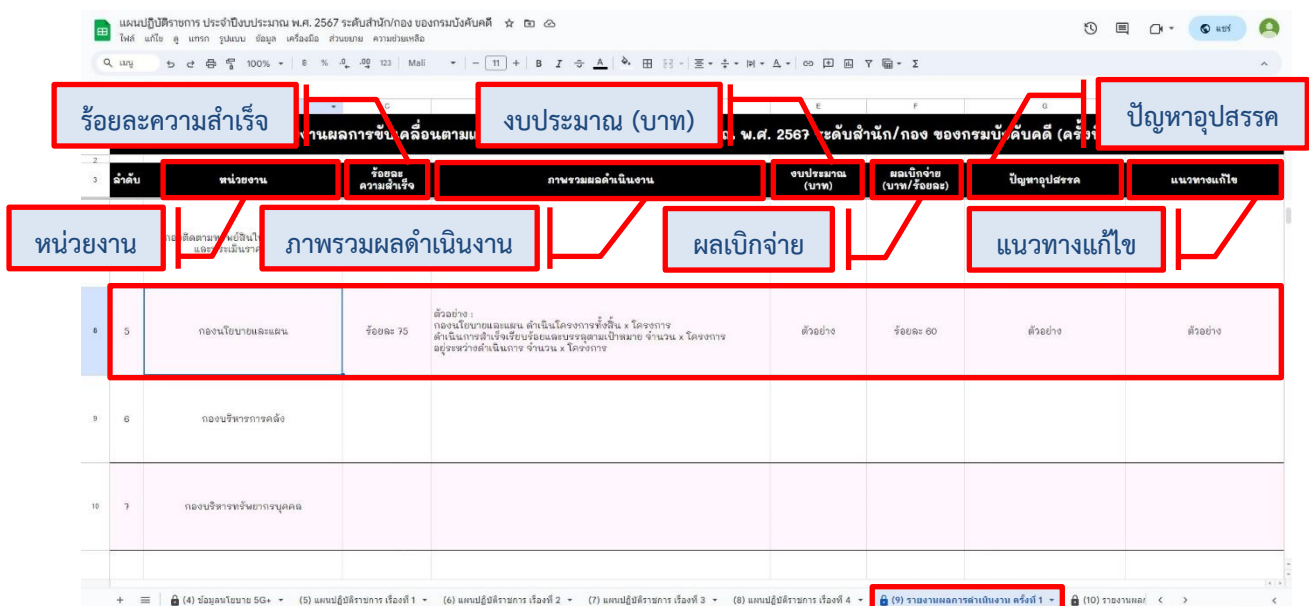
แผนปฏิบัติราชการ ประจำปีงบประมาณ พ.ศ. 2567 ระดับสำนัก/กอง ของกรมบังคับคดี

ไฟล์ แก้ไข ดู แทรก รูปแบบ ข้อมูล เครื่องมือ ส่วนขยาย ความช่วยเหลือ

เมนู 100% ฿ % .0 .00 123 Mali 11 B I

แชร์

ร้อยละความสำเร็จ

งบประมาณ (บาท)

ปัญหาอุปสรรค

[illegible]งานผลการขับเคลื่อนตาม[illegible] พ.ศ. 2567 ระดับสำนัก/กอง ของกรมบังคับคดี (ครั้ง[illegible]

| ลำดับ | หน่วยงาน | ร้อยละ ความสำเร็จ | ภาพรวมผลดำเนินงาน | งบประมาณ (บาท) | ผลเบิกจ่าย (บาท/ร้อยละ) | ปัญหาอุปสรรค | แนวทางแก้ไข |
|---|---|---|---|---|---|---|---|
| | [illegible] | | | | | | |
| 5 | กองนโยบายและแผน | ร้อยละ 75 | ตัวอย่าง : กองนโยบายและแผน ดำเนินโครงการทั้งสิ้น x โครงการ ดำเนินการสำเร็จเรียบร้อยและบรรลุตามเป้าหมาย จำนวน x โครงการ อยู่ระหว่างดำเนินการ จำนวน x โครงการ | ตัวอย่าง | ร้อยละ 60 | ตัวอย่าง | ตัวอย่าง |
| 6 | กองบริหารการคลัง | | | | | | |
| 7 | กองบริหารทรัพยากรบุคคล | | | | | | |

หน่วยงาน

ภาพรวมผลดำเนินงาน

ผลเบิกจ่าย

แนวทางแก้ไข

(4) ข้อมูลนโยบาย 5G+ (5) แผนปฏิบัติราชการ เรื่องที่ 1 (6) แผนปฏิบัติราชการ เรื่องที่ 2 (7) แผนปฏิบัติราชการ เรื่องที่ 3 (8) แผนปฏิบัติราชการ เรื่องที่ 4 (9) รายงานผลการดำเนินงาน ครั้งที่ 1 (10) รายงานผล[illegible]